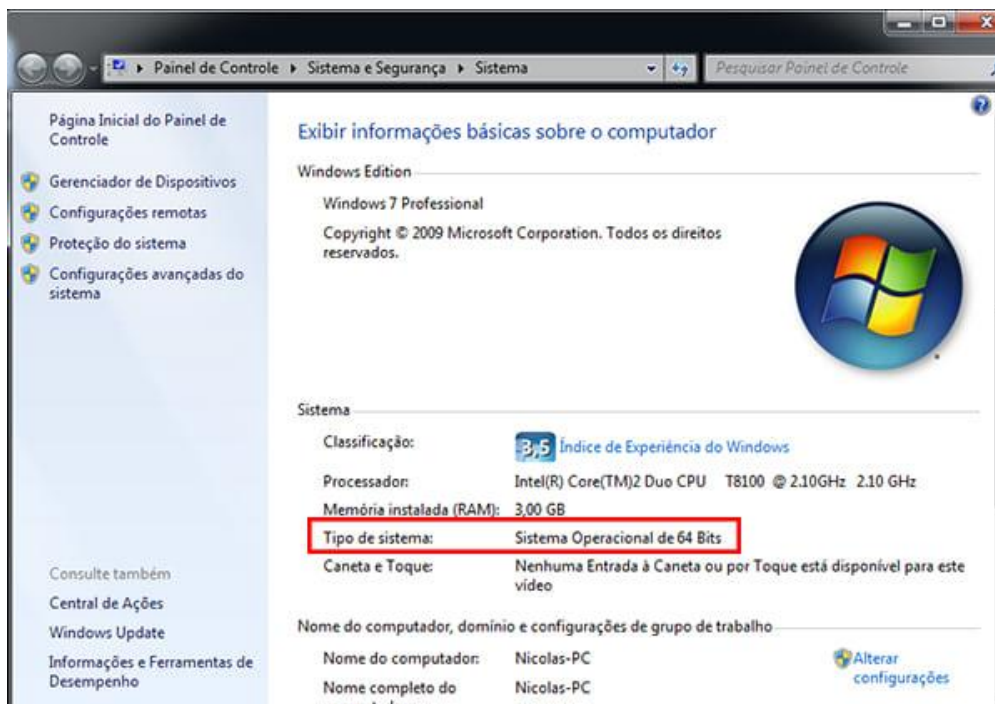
▸ Painel de Controle ▸ Sistema e Segurança ▸ Sistema

Pesquisar Painel de Controle

Página Inicial do Painel de Controle

Gerenciador de Dispositivos

Configurações remotas

Proteção do sistema

Configurações avançadas do sistema

Consulte também

Central de Ações

Windows Update

Informações e Ferramentas de Desempenho

Exibir informações básicas sobre o computador

Windows Edition

Windows 7 Professional

Copyright © 2009 Microsoft Corporation. Todos os direitos reservados.

Sistema

| | |
|---|---|
| Classificação: | 3,5 Índice de Experiência do Windows |
| Processador: | Intel(R) Core(TM)2 Duo CPU T8100 @ 2.10GHz 2.10 GHz |
| Memória instalada (RAM): | 3,00 GB |
| Tipo de sistema: | Sistema Operacional de 64 Bits |
| Caneta e Toque: | Nenhuma Entrada à Caneta ou por Toque está disponível para este vídeo |

Nome do computador, domínio e configurações de grupo de trabalho

| | |
|---|---|
| Nome do computador: | Nicolas-PC |
| Nome completo do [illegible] | Nicolas-PC |

Alterar configurações